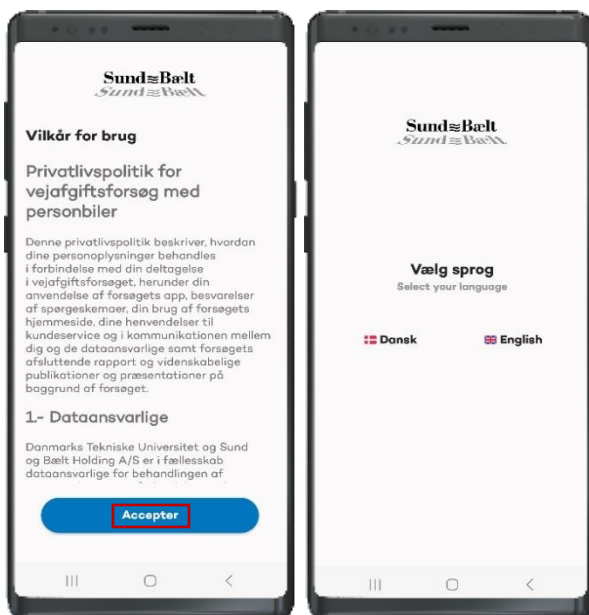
Sund≈Bælt
Sund≈Bælt

Vilkår for brug

Privatlivspolitik for vejafgiftsforsøg med personbiler

Denne privatlivspolitik beskriver, hvordan dine personoplysninger behandles i forbindelse med din deltagelse i vejafgiftsforsøget, herunder din anvendelse af forsøgets app, besvarelser af spørgeskemaer, din brug af forsøgets hjemmeside, dine henvendelser til kundeservice og i kommunikationen mellem dig og de dataansvarlige samt forsøgets afsluttende rapport og videnskabelige publikationer og præsentationer på baggrund af forsøget.

1.- Dataansvarlige

Danmarks Tekniske Universitet og Sund og Bælt Holding A/S er i fællesskab dataansvarlige for behandlingen af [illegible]

Accepter

Sund≈Bælt
Sund≈Bælt

Vælg sprog
Select your language

Dansk

English